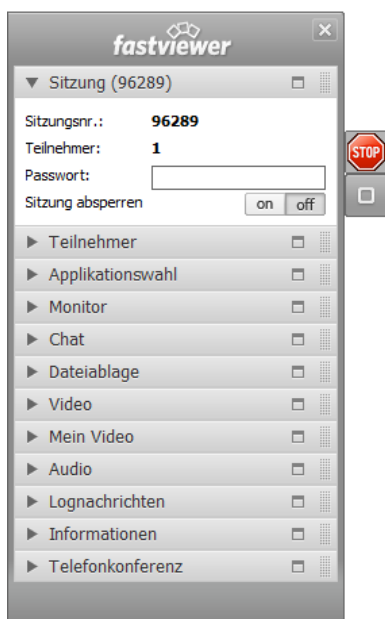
fastviewer

▼ Sitzung (96289)

Sitzungsnr.: 96289
Teilnehmer: 1
Passwort:
Sitzung absperren on off

STOP

▶ Teilnehmer
▶ Applikationswahl
▶ Monitor
▶ Chat
▶ Dateiablage
▶ Video
▶ Mein Video
▶ Audio
▶ Lognachrichten
▶ Informationen
▶ Telefonkonferenz